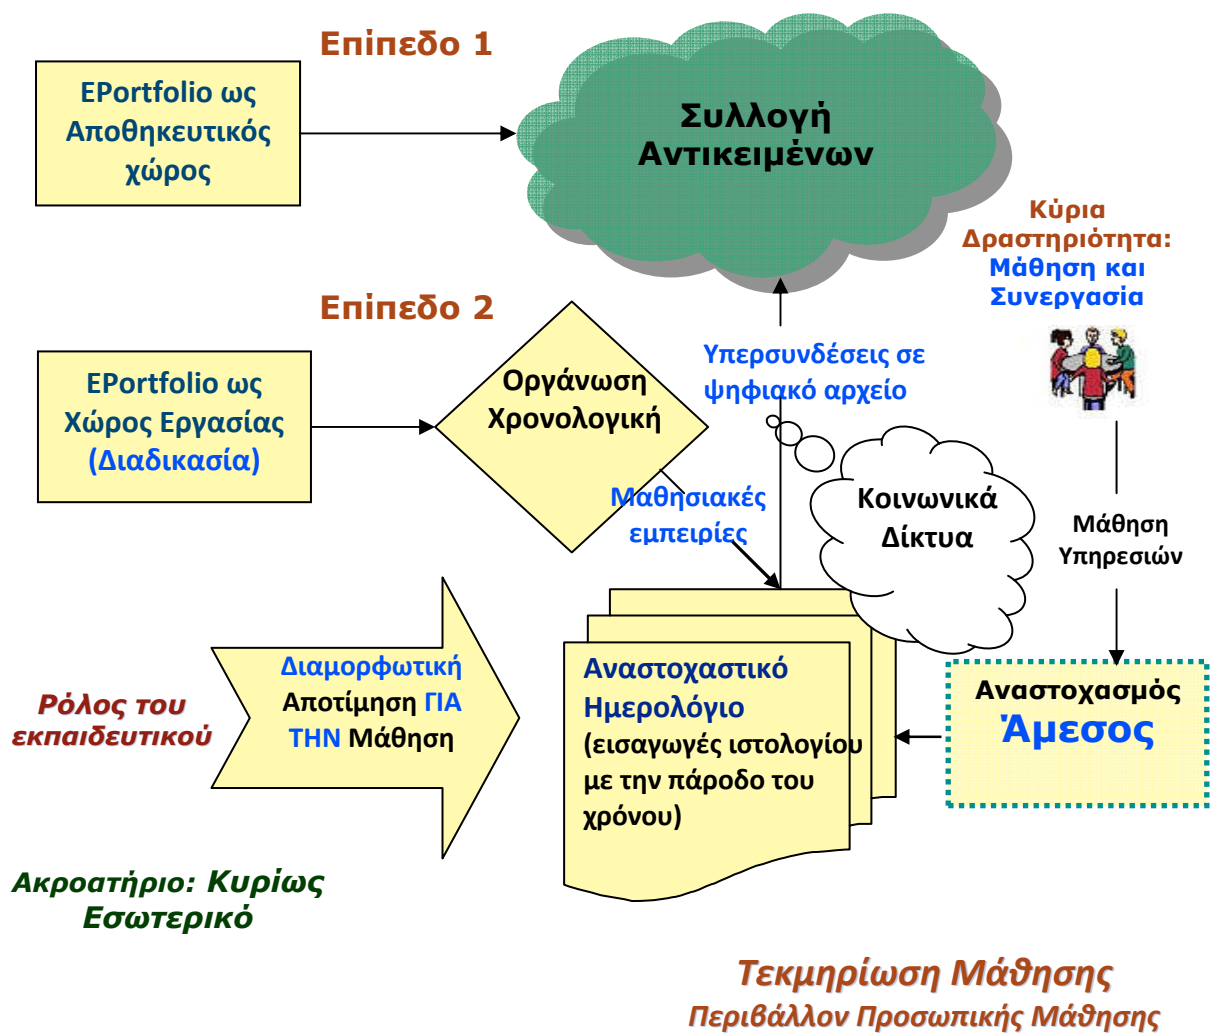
Επιπεδο 1

EPortfolio ως Αποθηκευτικός χώρος

Συλλογή Αντικειμένων

Κύρια Δραστηριότητα: Μάθηση και Συνεργασία

Επιπεδο 2

EPortfolio ως Χώρος Εργασίας (Διαδικασία)

Οργάνωση Χρονολογική

Υπερσυνδέσεις σε ψηφιακό αρχείο

Μαθησιακές εμπειρίες

Κοινωνικά Δίκτυα

Μάθηση Υπηρεσιών

Ρόλος του εκπαιδευτικού

Διαμορφωτική Αποτίμηση ΓΙΑ ΤΗΝ Μάθηση

Αναστοχαστικό Ημερολόγιο (εισαγωγές ιστολογίου με την πάροδο του χρόνου)

Αναστοχασμός Άμεσος

Ακροατήριο: Κυρίως Εσωτερικό

Τεκμηρίωση Μάθησης

Περιβάλλον Προσωπικής Μάθησης